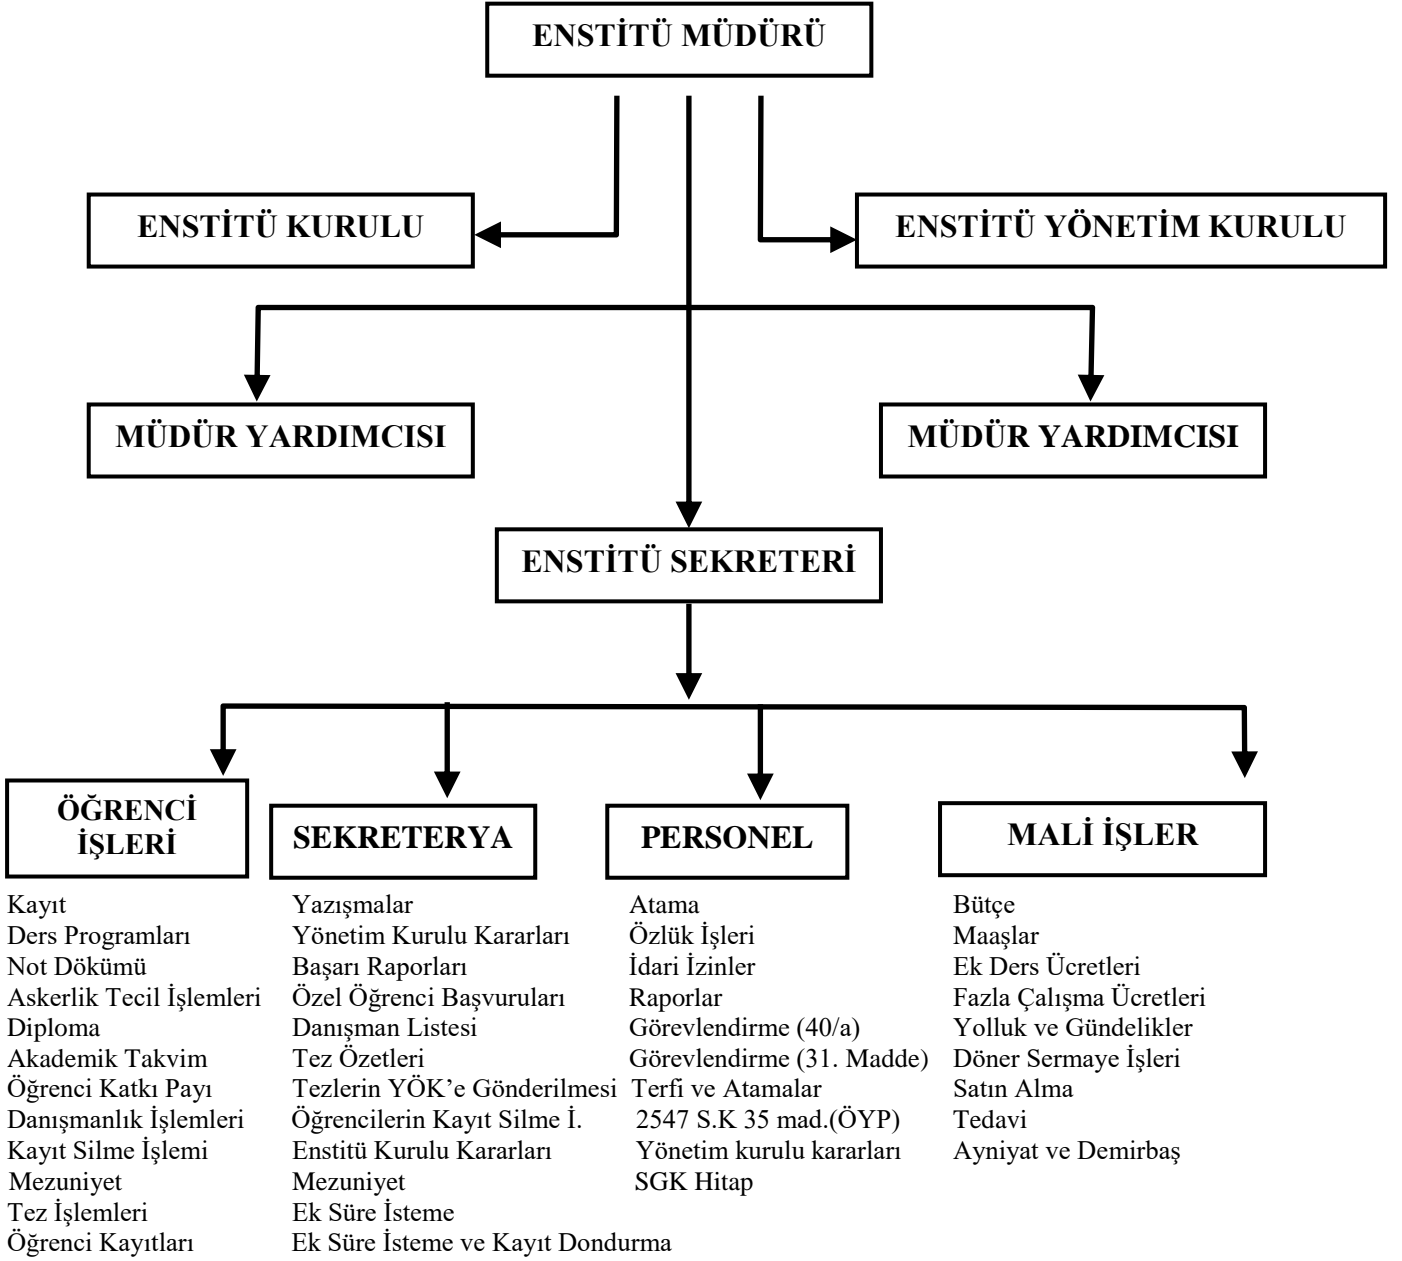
ENSTİTÜ MÜDÜRÜ

ENSTİTÜ KURULU

ENSTİTÜ YÖNETİM KURULU

MÜDÜR YARDIMCISI

MÜDÜR YARDIMCISI

ENSTİTÜ SEKRETERİ

ÖĞRENCİ İŞLERİ

Kayıt
Ders Programları
Not Dökümü
Askerlik Tecil İşlemleri
Diploma
Akademik Takvim
Öğrenci Katkı Payı
Danışmanlık İşlemleri
Kayıt Silme İşlemi
Mezuniyet
Tez İşlemleri
Öğrenci Kayıtları

SEKRETERYA

Yazışmalar
Yönetim Kurulu Kararları
Başarı Raporları
Özel Öğrenci Başvuruları
Danışman Listesi
Tez Özetleri
Tezlerin YÖK'e Gönderilmesi
Öğrencilerin Kayıt Silme İ.
Enstitü Kurulu Kararları
Mezuniyet
Ek Süre İsteme
Ek Süre İsteme ve Kayıt Dondurma

PERSONEL

Atama
Özlük İşleri
İdari İzinler
Raporlar
Görevlendirme (40/a)
Görevlendirme (31. Madde)
Terfi ve Atamalar
2547 S.K 35 mad.(ÖYP)
Yönetim kurulu kararları
SGK Hitap

MALİ İŞLER

Bütçe
Maaşlar
Ek Ders Ücretleri
Fazla Çalışma Ücretleri
Yolluk ve Gündelikler
Döner Sermaye İşleri
Satın Alma
Tedavi
Ayniyat ve Demirbaş